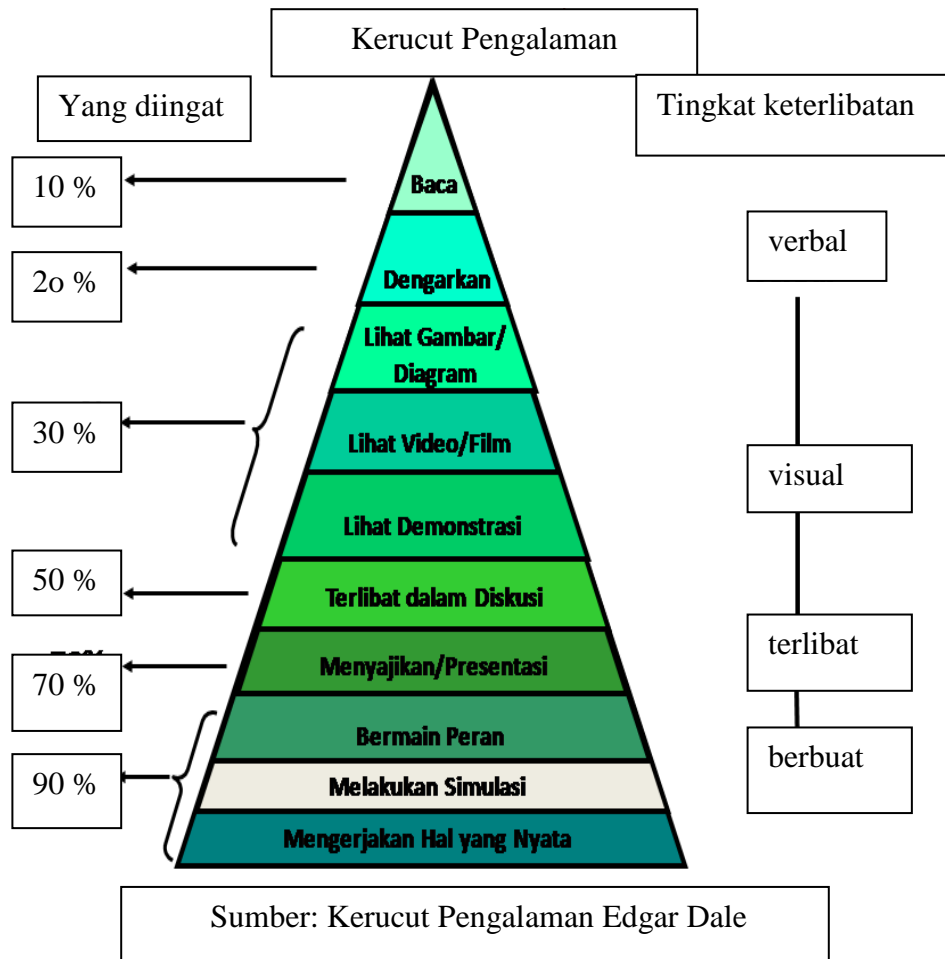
Kerucut Pengalaman

Yang diingat

Tingkat keterlibatan

10 %

Baca

2o %

Dengarkan

verbal

Lihat Gambar/ Diagram

30 %

Lihat Video/Film

visual

Lihat Demonstrasi

50 %

Terlibat dalam Diskusi

70 %

Menyajikan/Presentasi

terlibat

Bermain Peran

berbuat

90 %

Melakukan Simulasi

Mengerjakan Hal yang Nyata

Sumber: Kerucut Pengalaman Edgar Dale